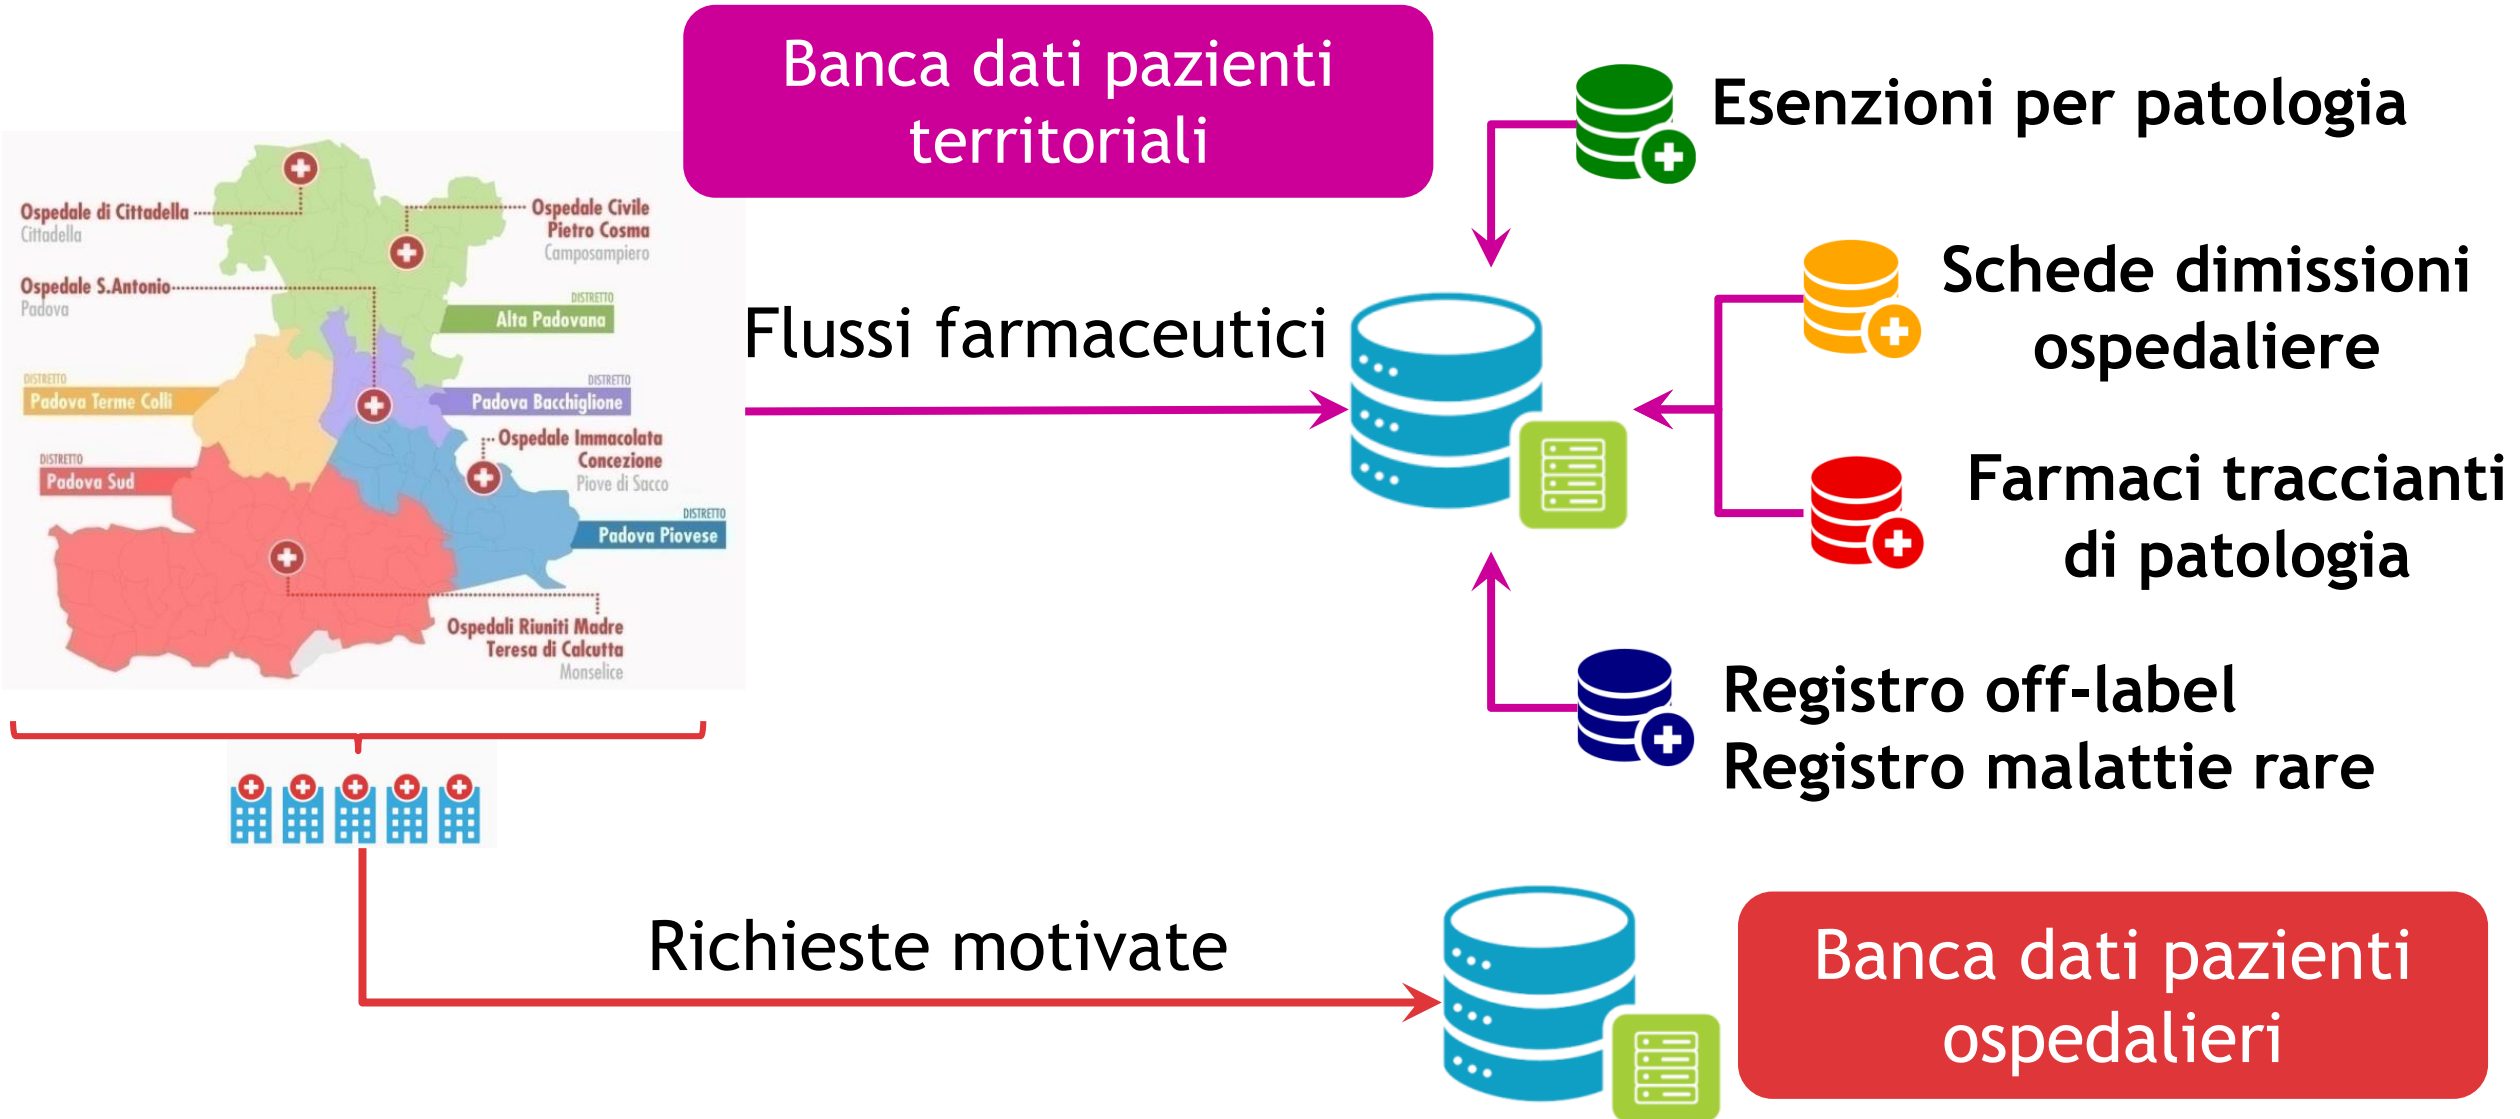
Banca dati pazienti territoriali

Ospedale di Cittadella
Cittadella

Ospedale Civile Pietro Cosma
Camposampiero

Ospedale S.Antonio
Padova

DISTRETTO
Alta Padovana

DISTRETTO
Padova Terme Colli

DISTRETTO
Padova Bacchiglione

Ospedale Immacolata Concezione
Piove di Sacco

DISTRETTO
Padova Sud

DISTRETTO
Padova Piovese

Ospedali Riuniti Madre Teresa di Calcutta
Monselice

Flussi farmaceutici

Esenzioni per patologia

Schede dimissioni ospedaliere

Farmaci traccianti di patologia

Registro off-label
Registro malattie rare

Richieste motivate

Banca dati pazienti ospedalieri